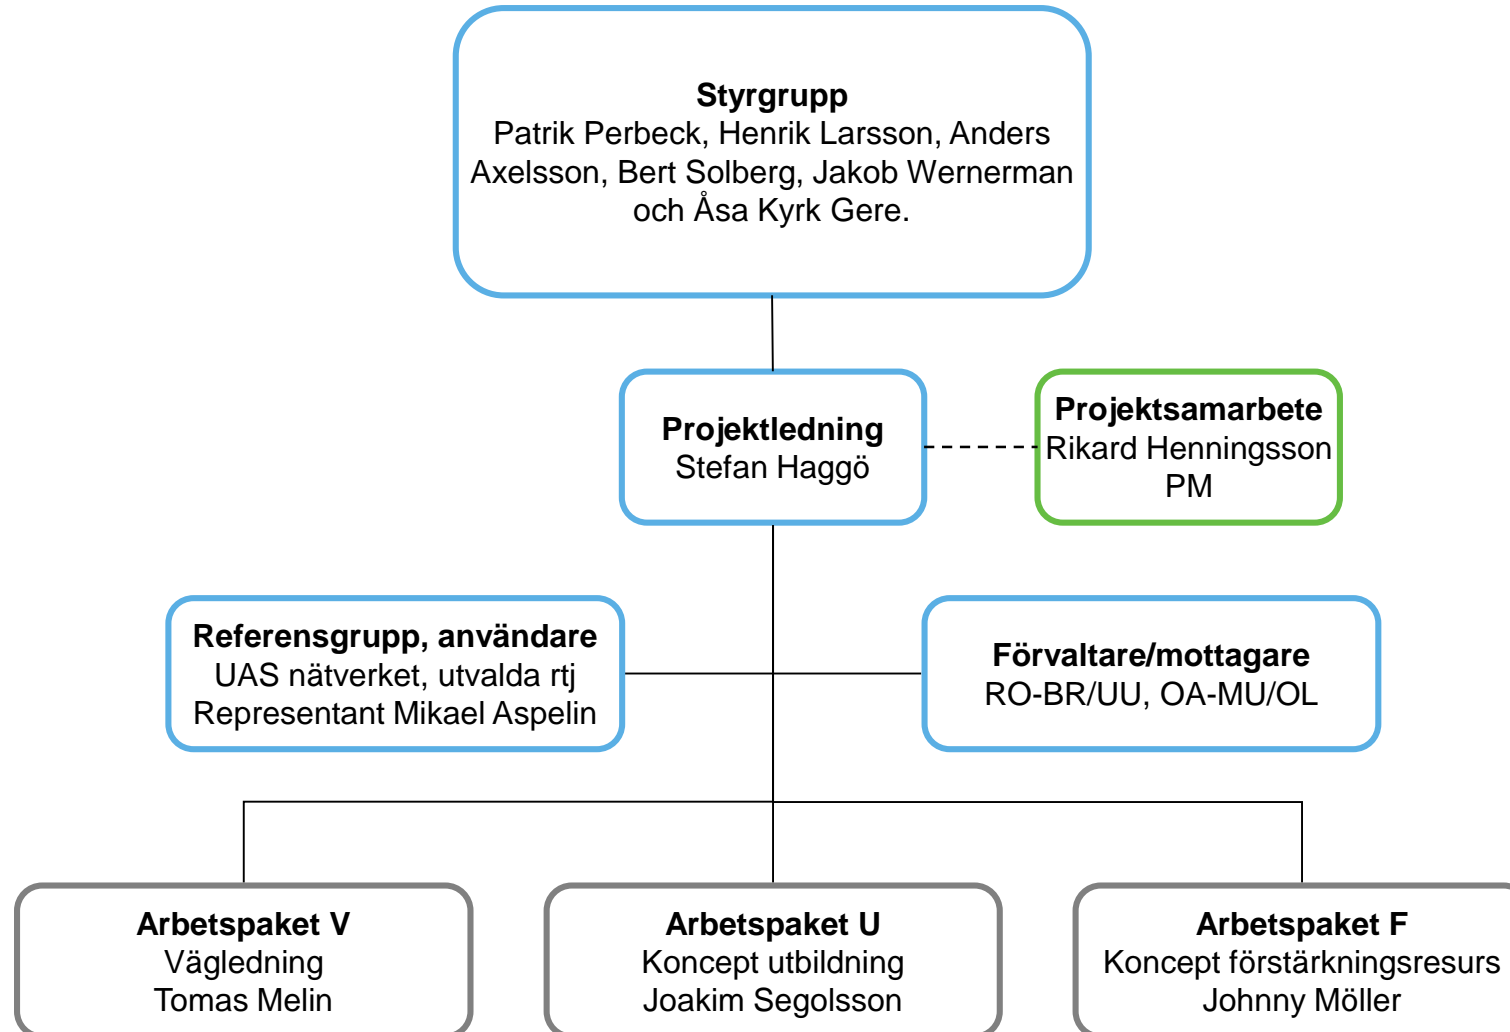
Styrgrupp
Patrik Perbeck, Henrik Larsson, Anders Axelsson, Bert Solberg, Jakob Wernerman och Åsa Kyrk Gere.

Projektledning
Stefan Haggö

Projektsamarbete
Rikard Henningsson
PM

Referensgrupp, användare
UAS nätverket, utvalda rtj
Representant Mikael Aspelin

Förvaltare/mottagare
RO-BR/UU, OA-MU/OL

Arbetspaket V
Vägledning
Tomas Melin

Arbetspaket U
Koncept utbildning
Joakim Segolsson

Arbetspaket F
Koncept förstärkningsresurs
Johnny Möller